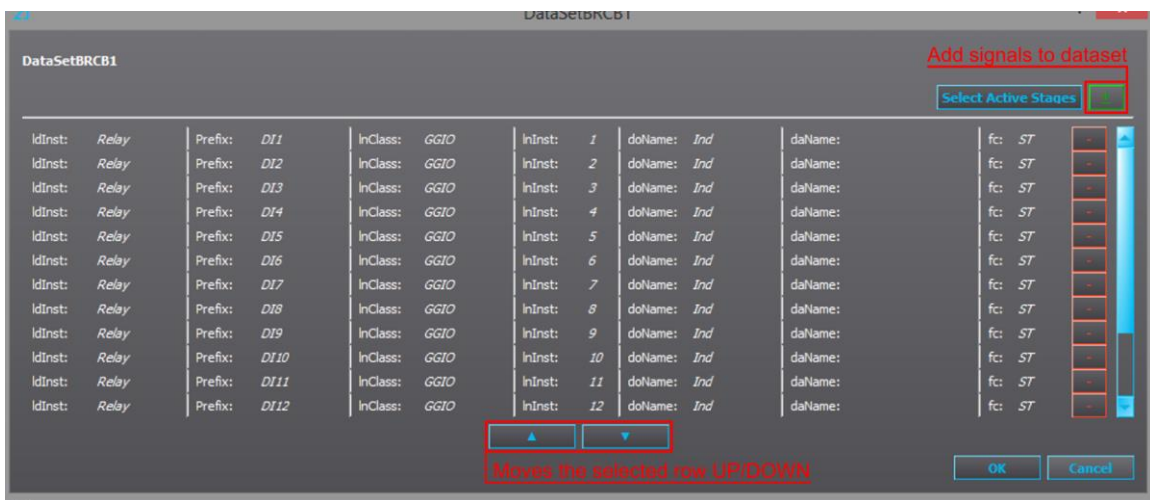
DataSetBRCB1

DataSetBRCB1

Add signals to dataset

Select Active Stages +

| | | | | | | | | | | | | |
|---|---|---|---|---|---|---|---|---|---|---|---|---|
| ldInst: | Relay | Prefix: | DI1 | lnClass: | GGIO | lnInst: | 1 | doName: | Ind | daName: | fc: | ST | - |
| ldInst: | Relay | Prefix: | DI2 | lnClass: | GGIO | lnInst: | 2 | doName: | Ind | daName: | fc: | ST | - |
| ldInst: | Relay | Prefix: | DI3 | lnClass: | GGIO | lnInst: | 3 | doName: | Ind | daName: | fc: | ST | - |
| ldInst: | Relay | Prefix: | DI4 | lnClass: | GGIO | lnInst: | 4 | doName: | Ind | daName: | fc: | ST | - |
| ldInst: | Relay | Prefix: | DI5 | lnClass: | GGIO | lnInst: | 5 | doName: | Ind | daName: | fc: | ST | - |
| ldInst: | Relay | Prefix: | DI6 | lnClass: | GGIO | lnInst: | 6 | doName: | Ind | daName: | fc: | ST | - |
| ldInst: | Relay | Prefix: | DI7 | lnClass: | GGIO | lnInst: | 7 | doName: | Ind | daName: | fc: | ST | - |
| ldInst: | Relay | Prefix: | DI8 | lnClass: | GGIO | lnInst: | 8 | doName: | Ind | daName: | fc: | ST | - |
| ldInst: | Relay | Prefix: | DI9 | lnClass: | GGIO | lnInst: | 9 | doName: | Ind | daName: | fc: | ST | - |
| ldInst: | Relay | Prefix: | DI10 | lnClass: | GGIO | lnInst: | 10 | doName: | Ind | daName: | fc: | ST | - |
| ldInst: | Relay | Prefix: | DI11 | lnClass: | GGIO | lnInst: | 11 | doName: | Ind | daName: | fc: | ST | - |
| ldInst: | Relay | Prefix: | DI12 | lnClass: | GGIO | lnInst: | 12 | doName: | Ind | daName: | fc: | ST | - |

▲ ▼

Moves the selected row UP/DOWN

OK Cancel